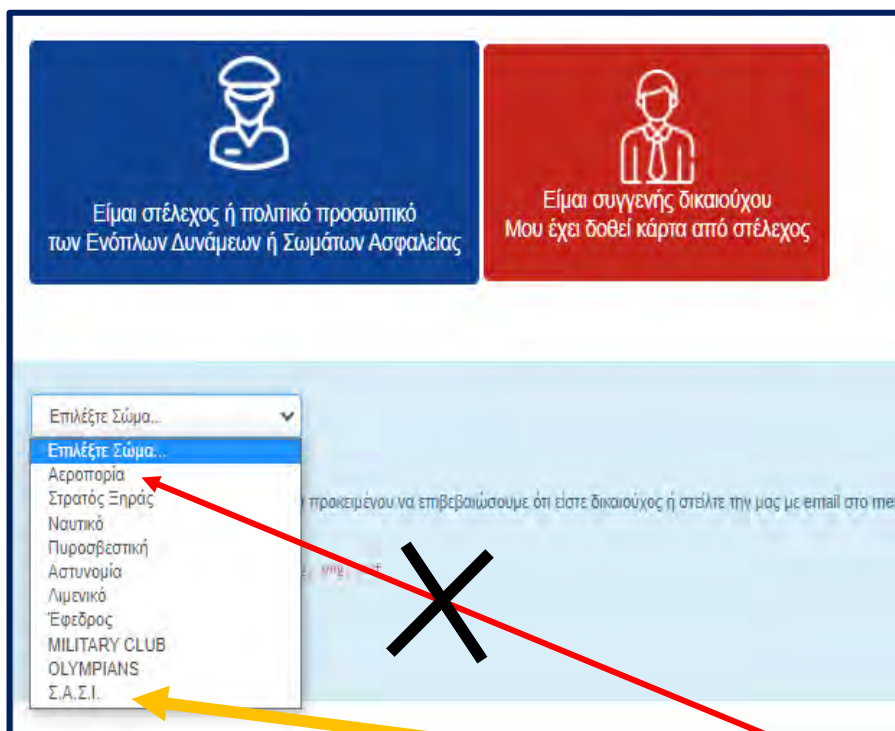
Είμαι στέλεχος ή πολιτικό προσωπικό των Ενόπλων Δυνάμεων ή Σωμάτων Ασφαλείας

Είμαι συγγενής δικαιούχου Μου έχει δοθεί κάρτα από στέλεχος

Επιλέξτε Σώμα...

Επιλέξτε Σώμα...
Αεροπορία
Στρατός Ξηράς
Ναυτικό
Πυροσβεστική
Αστυνομία
Λιμενικό
Έφεδρος
MILITARY CLUB
OLYMPIANS
Σ.Α.Σ.Ι.

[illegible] προκειμένου να επιβεβαιώσουμε ότι είστε δικαιούχος ή στείλτε την μας με email στο me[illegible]

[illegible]